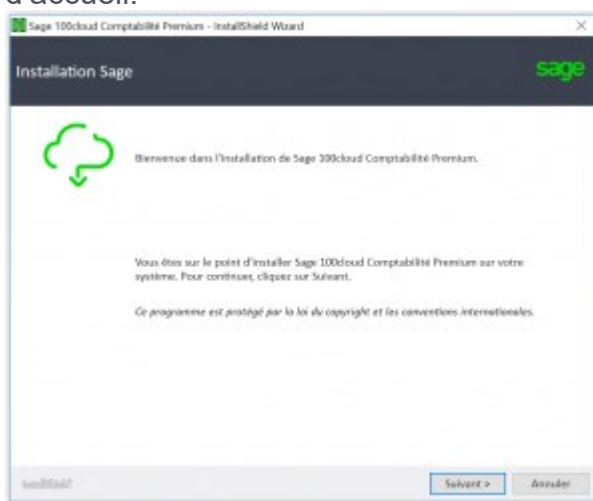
d'accueil.

Sage 100cloud Comptabilité Premium - InstallShield Wizard

Installation Sage

sage

Bienvenue dans l'installation de Sage 100cloud Comptabilité Premium.

Vous êtes sur le point d'installer Sage 100cloud Comptabilité Premium sur votre système. Pour continuer, cliquez sur Suivant.

Ce programme est protégé par la loi du copyright et les conventions internationales.

InstallShield

Suivant >

Annuler